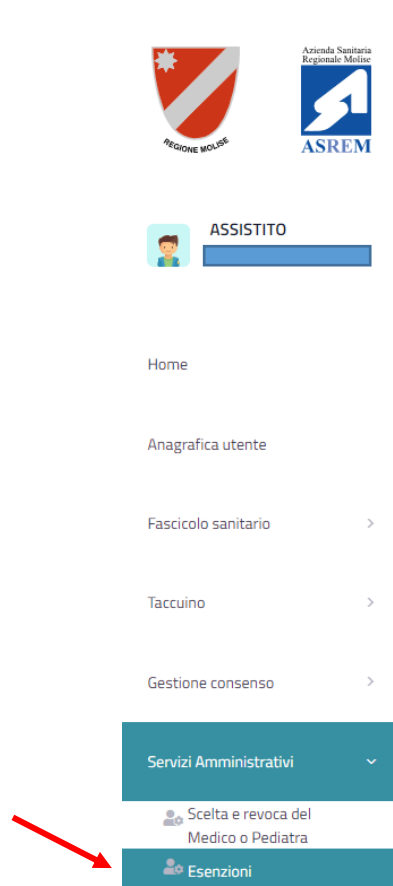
REGIONE MOLISE

Azienda Sanitaria Regionale Molise

ASREM

ASSISTITO

Home

Anagrafica utente

Fascicolo sanitario

Taccuino

Gestione consenso

Servizi Amministrativi

Scelta e revoca del Medico o Pediatra

Esenzioni